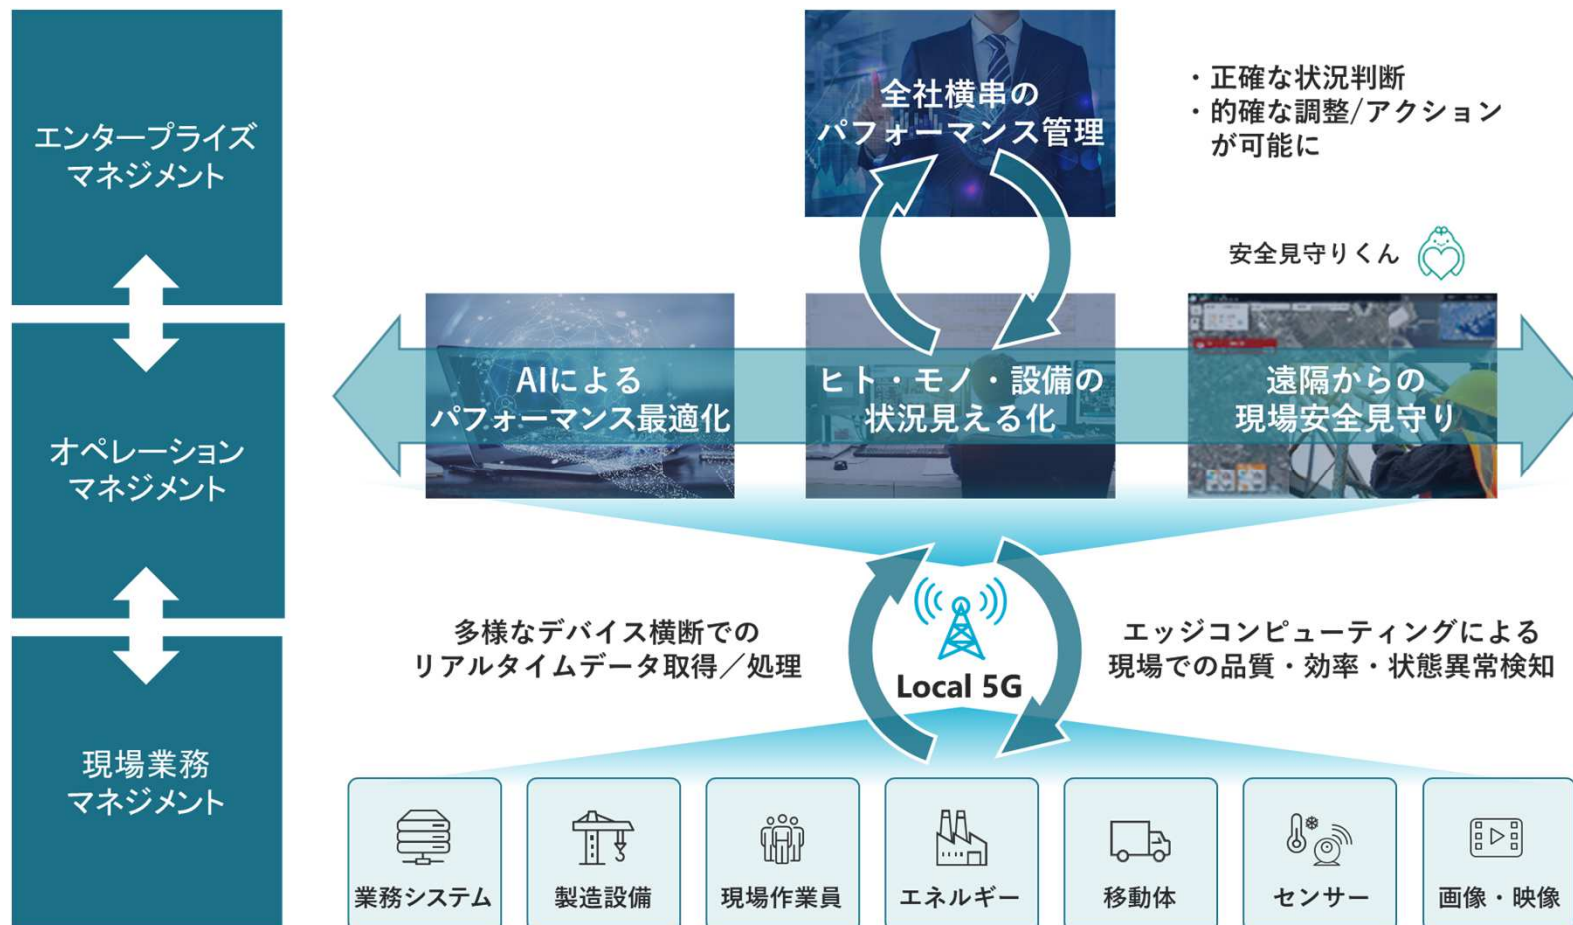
エンタープライズマネジメント

オペレーションマネジメント

現場業務マネジメント

全社横串のパフォーマンス管理

・正確な状況判断
・的確な調整/アクションが可能に

安全見守りくん

AIによるパフォーマンス最適化

ヒト・モノ・設備の状況見える化

遠隔からの現場安全見守り

多様なデバイス横断でのリアルタイムデータ取得／処理

Local 5G

エッジコンピューティングによる現場での品質・効率・状態異常検知

業務システム

製造設備

現場作業員

エネルギー

移動体

センサー

画像・映像